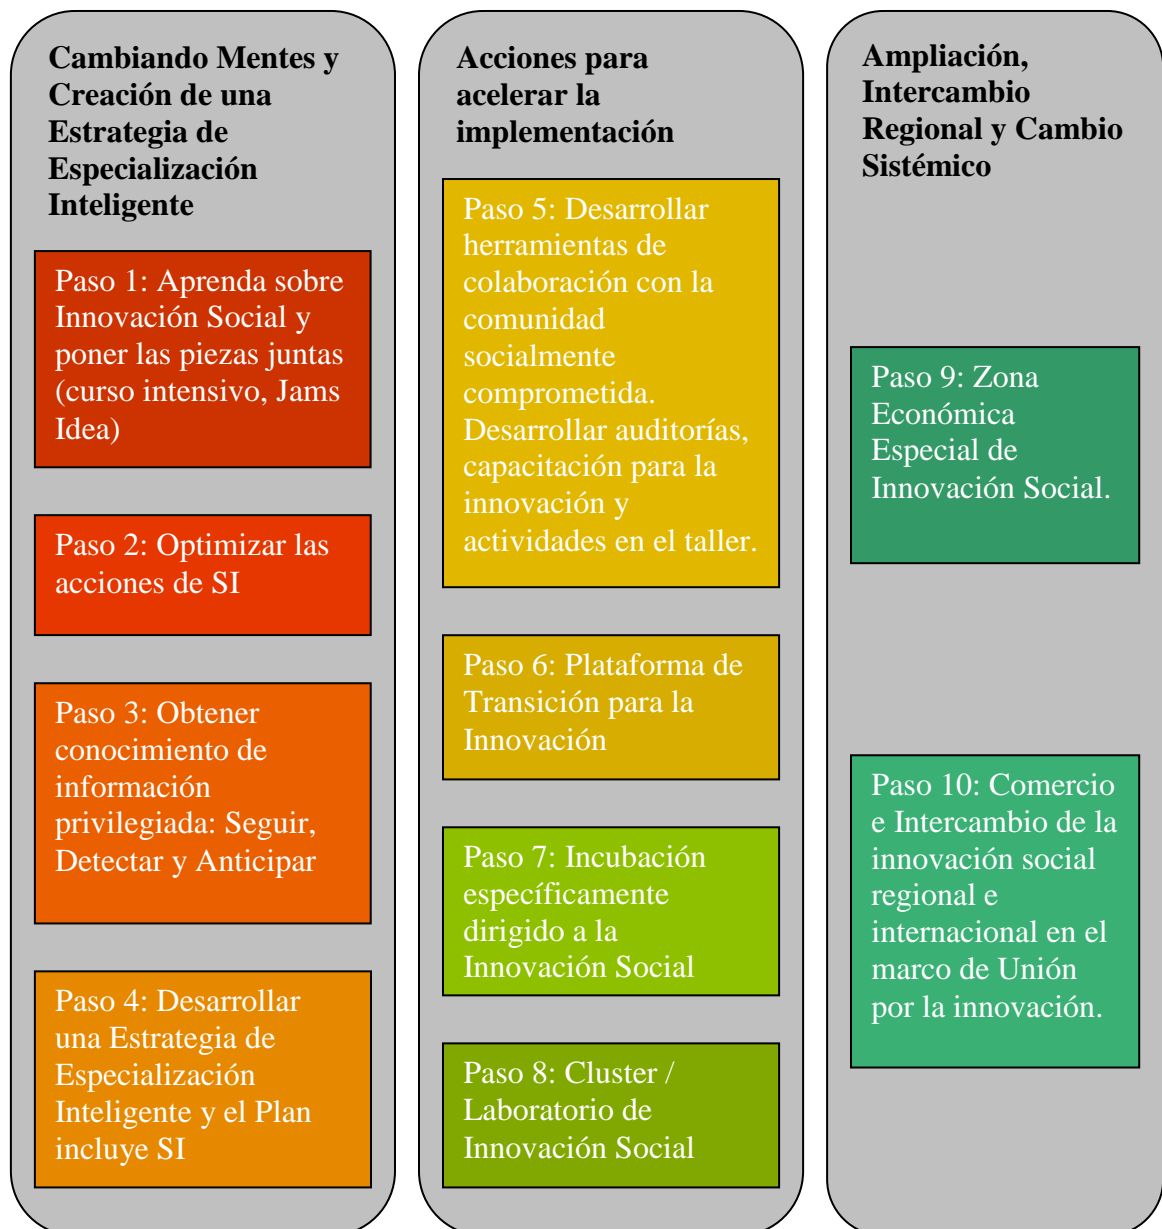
Cambiando Mentes y Creación de una Estrategia de Especialización Inteligente

Paso 1: Aprenda sobre Innovación Social y poner las piezas juntas (curso intensivo, Jams Idea)

Paso 2: Optimizar las acciones de SI

Paso 3: Obtener conocimiento de información privilegiada: Seguir, Detectar y Anticipar

Paso 4: Desarrollar una Estrategia de Especialización Inteligente y el Plan incluye SI

Acciones para acelerar la implementación

Paso 5: Desarrollar herramientas de colaboración con la comunidad socialmente comprometida. Desarrollar auditorías, capacitación para la innovación y actividades en el taller.

Paso 6: Plataforma de Transición para la Innovación

Paso 7: Incubación específicamente dirigido a la Innovación Social

Paso 8: Cluster / Laboratorio de Innovación Social

Ampliación, Intercambio Regional y Cambio Sistémico

Paso 9: Zona Económica Especial de Innovación Social.

Paso 10: Comercio e Intercambio de la innovación social regional e internacional en el marco de Unión por la innovación.